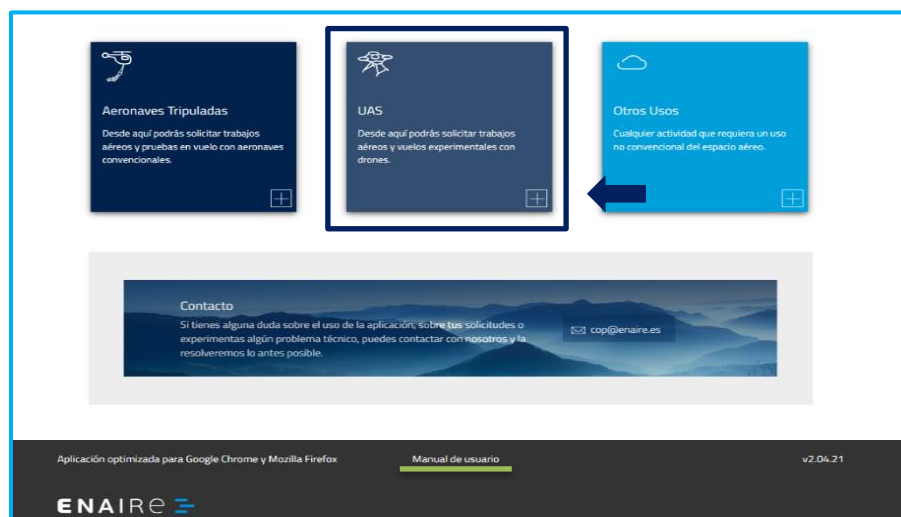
Aeronaves Tripuladas

Desde aquí podrás solicitar trabajos aéreos y pruebas en vuelo con aeronaves convencionales.

UAS

Desde aquí podrás solicitar trabajos aéreos y vuelos experimentales con drones.

Otros Usos

Cualquier actividad que requiera un uso no convencional del espacio aéreo.

Contacto

Si tienes alguna duda sobre el uso de la aplicación, sobre tus solicitudes o experimentas algún problema técnico, puedes contactar con nosotros y la resolveremos lo antes posible.

cop@enaire.es

Aplicación optimizada para Google Chrome y Mozilla Firefox

Manual de usuario

v2.04.21

ENAIRE